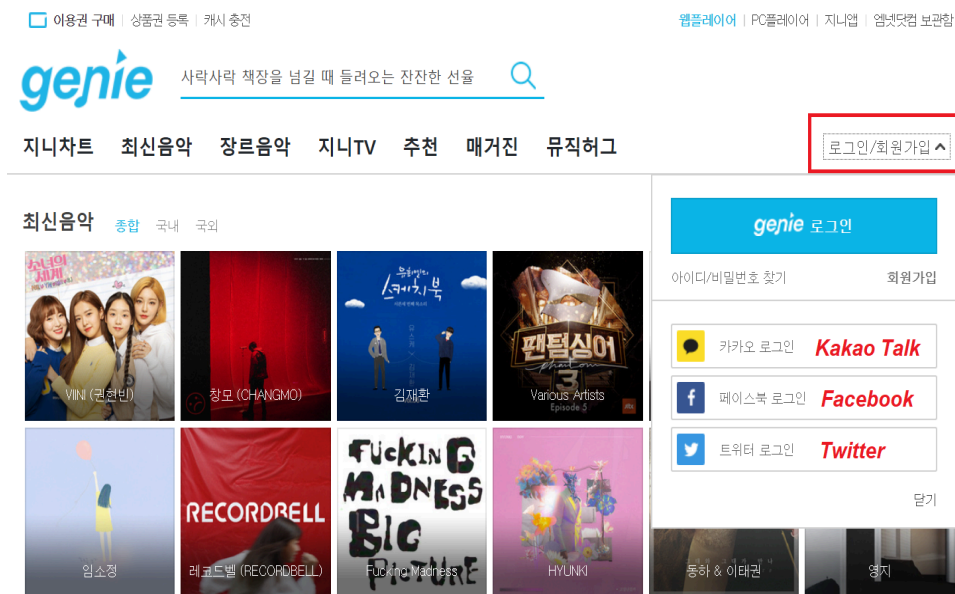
이용권 구매 | 상품권 등록 | 캐시 충전

웹플레이어 | PC플레이어 | 지니앱 | 엠넷닷컴 보관함

genie

사락사락 책장을 넘길 때 들려오는 잔잔한 선율

지니차트 최신음악 장르음악 지니TV 추천 매거진 뮤직허그

로그인/회원가입

최신음악 종합 국내 국외

소녀의 세계

VIINI (권현빈)

창모 (CHANGMO)

유희열의 스케치북

김재환

팬텀싱어 3

Various Artists

임소정

RECORDBELL

레코드벨 (RECORDBELL)

FUCKING MADNESS BIG PICTURE

Fucking Madness

HYUNKI

동하 & 이태권

영지

genie 로그인

아이디/비밀번호 찾기

회원가입

카카오 로그인 Kakao Talk

페이스북 로그인 Facebook

트위터 로그인 Twitter

닫기